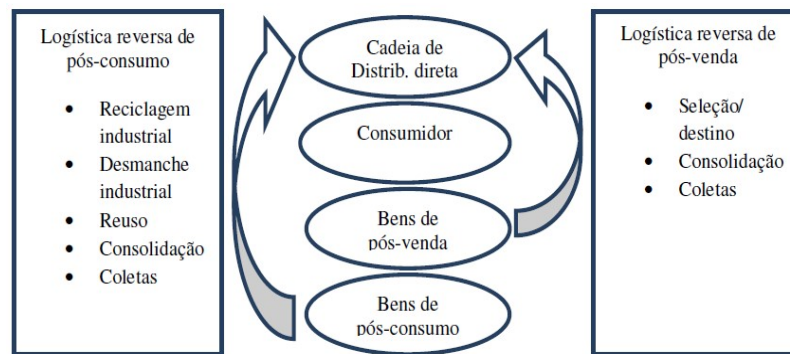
Logística reversa de pós-consumo

- Reciclagem industrial
- Desmanche industrial
- Reuso
- Consolidação
- Coletas

Cadeia de Distrib. direta

Consumidor

Bens de pós-venda

Bens de pós-consumo

Logística reversa de pós-venda

- Seleção/ destino
- Consolidação
- Coletas